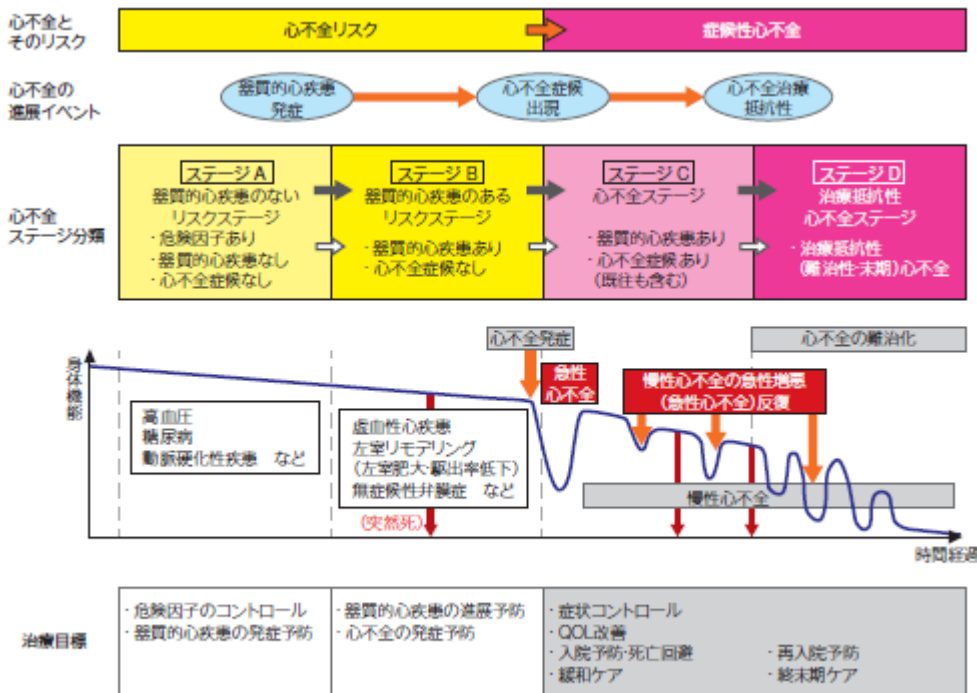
心不全とそのリスク

心不全リスク

症候性心不全

心不全の進展イベント

器質的心疾患発症

心不全症候出現

心不全治療抵抗性

心不全ステージ分類

ステージA
器質的心疾患のないリスクステージ
・危険因子あり
・器質的心疾患なし
・心不全症候なし

ステージB
器質的心疾患のあるリスクステージ
・器質的心疾患あり
・心不全症候なし

ステージC
心不全ステージ
・器質的心疾患あり
・心不全症候あり
（既往も含む）

ステージD
治療抵抗性心不全ステージ
・治療抵抗性（難治性・末期）心不全

身体機能

高血圧
糖尿病
動脈硬化性疾患　など

虚血性心疾患
左室リモデリング
（左室肥大・駆出率低下）
無症候性弁膜症　など

（突然死）

心不全発症

急性心不全

慢性心不全の急性増悪（急性心不全）反復

心不全の難治化

慢性心不全

時間経過

治療目標

・危険因子のコントロール
・器質的心疾患の発症予防

・器質的心疾患の進展予防
・心不全の発症予防

・症状コントロール
・QOL改善
・入院予防・死亡回避
・緩和ケア
・再入院予防
・終末期ケア